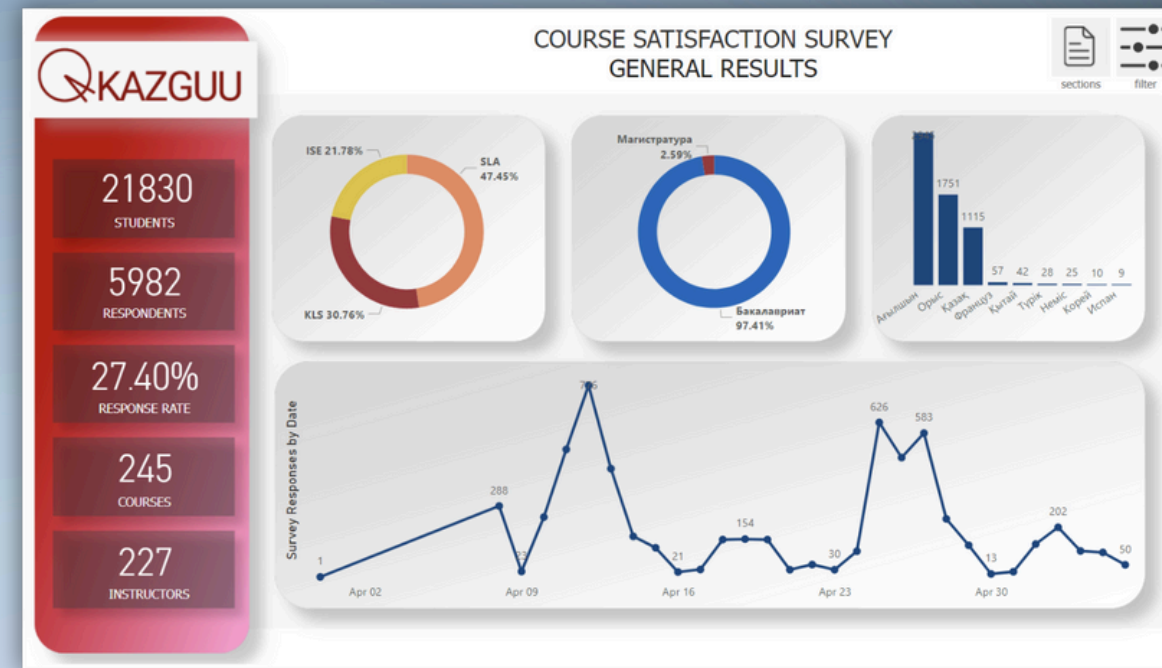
KAZGUU

COURSE SATISFACTION SURVEY
GENERAL RESULTS

sections
filter

21830
STUDENTS

5982
RESPONDENTS

27.40%
RESPONSE RATE

245
COURSES

227
INSTRUCTORS

ISE 21.78%
SLA 47.45%
KLS 30.76%

Магистратура 2.59%
Бакалавриат 97.41%

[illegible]
1751
1115
57
42
28
25
10
9
Ағылшын
Орыс
Қазақ
Француз
Қытай
Түрік
Неміс
Корей
Испан

Survey Responses by Date
1
288
23
726
21
154
30
626
583
13
202
50
Apr 02
Apr 09
Apr 16
Apr 23
Apr 30